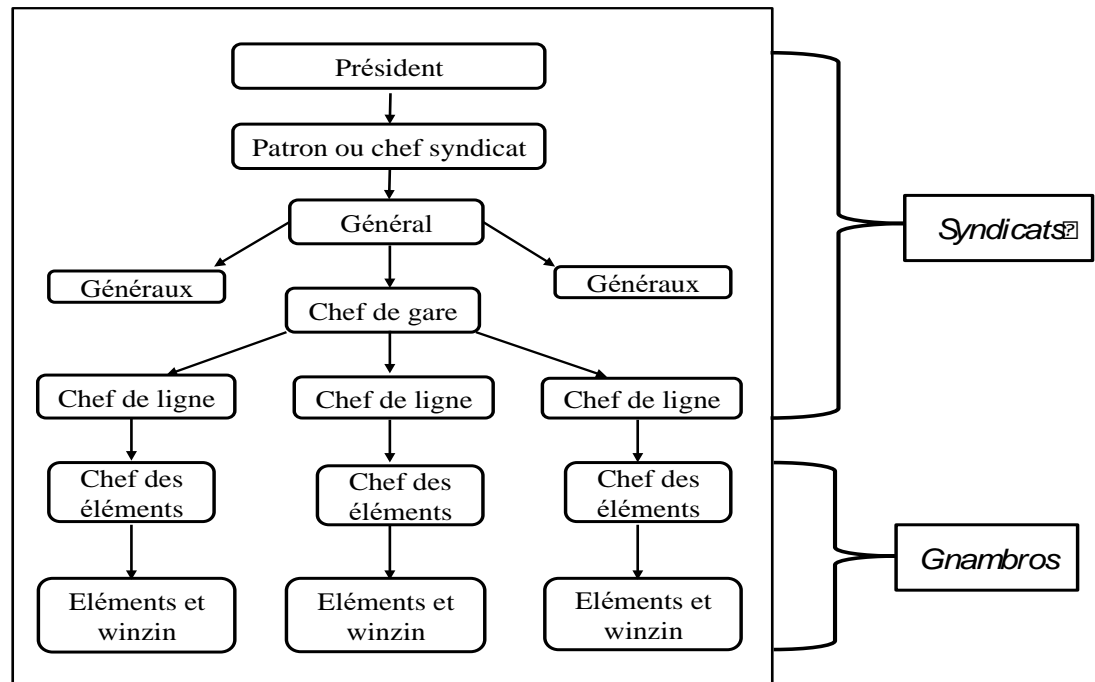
Président

Patron ou chef syndicat

Général

Généraux

Généraux

Chef de gare

Chef de ligne

Chef de ligne

Chef de ligne

Chef des éléments

Chef des éléments

Chef des éléments

Eléments et winzin

Eléments et winzin

Eléments et winzin

Syndicats

Gnambros